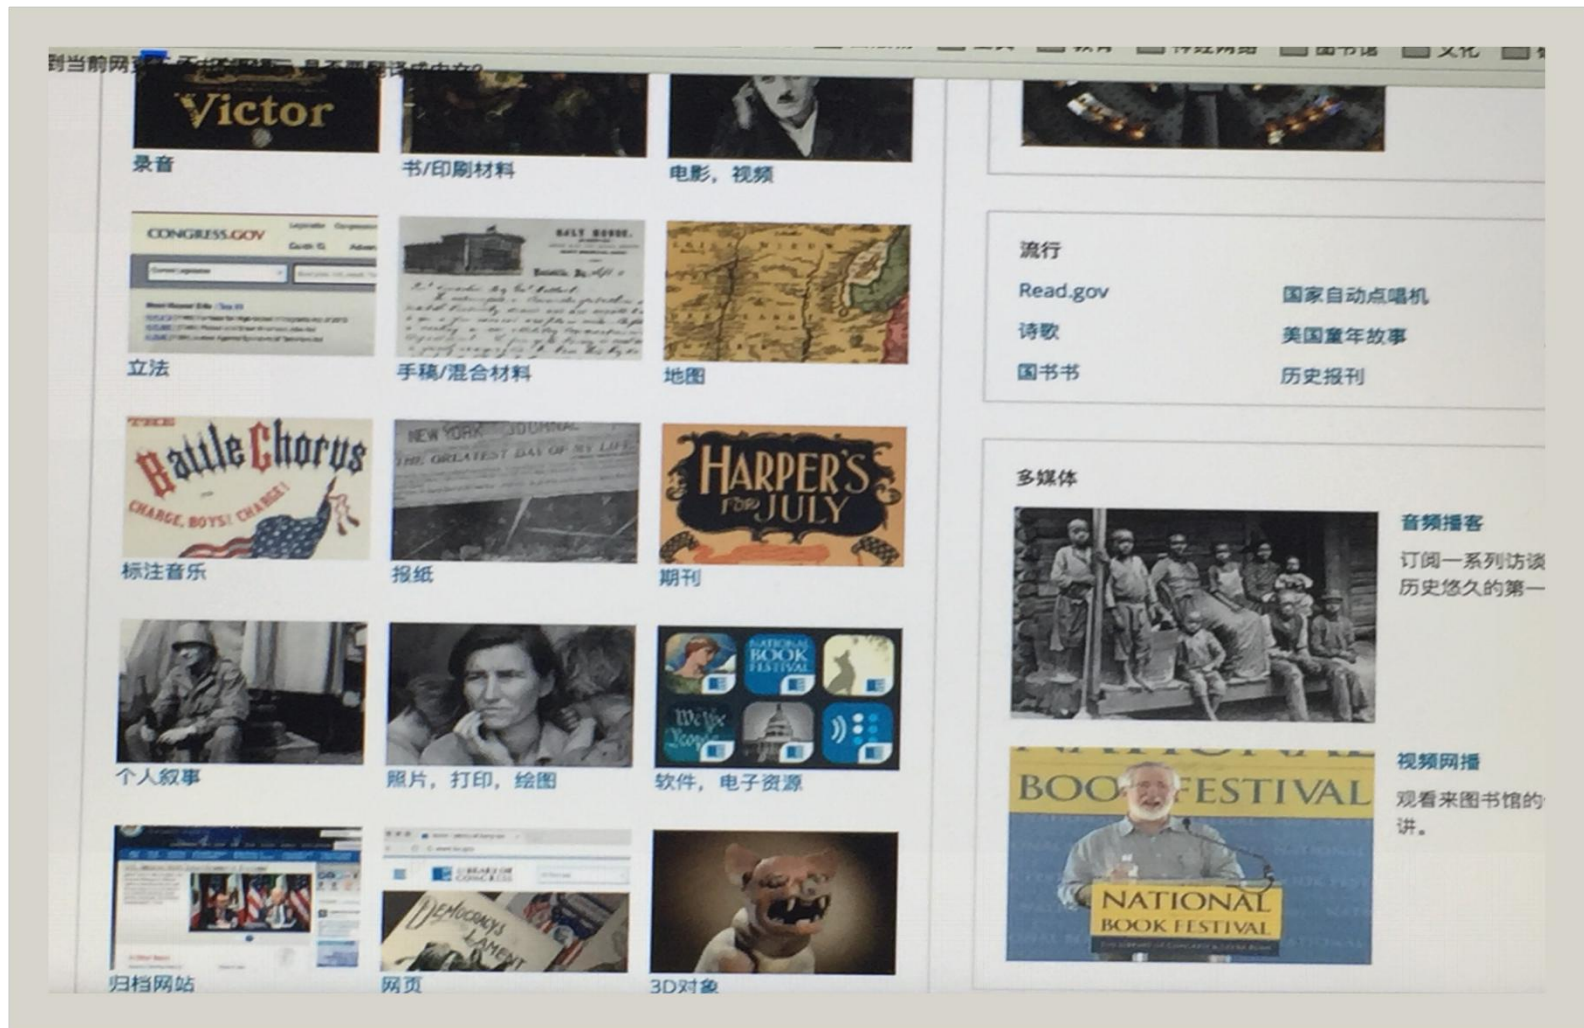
到当前网页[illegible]是否要翻译成中文?

Victor

录音

书/印刷材料

电影，视频

CONGRESS.GOV

立法

手稿/混合材料

地图

The Battle Chorus

CHARGE, BOYS! CHARGE!

标注音乐

NEW YORK JOURNAL

THE GREATEST DAY OF MY LIFE

报纸

HARPER'S FOR JULY

期刊

个人叙事

照片，打印，绘图

NATIONAL BOOK FESTIVAL

We the People

软件，电子资源

归档网站

LIBRARY OF CONGRESS

Democracy's Lament

网页

3D对象

流行

Read.gov

国家自动点唱机

诗歌

美国童年故事

国书书

历史报刊

多媒体

音频播客

订阅一系列访谈历史悠久的第一

视频网播

BOOK FESTIVAL

NATIONAL BOOK FESTIVAL

观看来图书馆的讲。